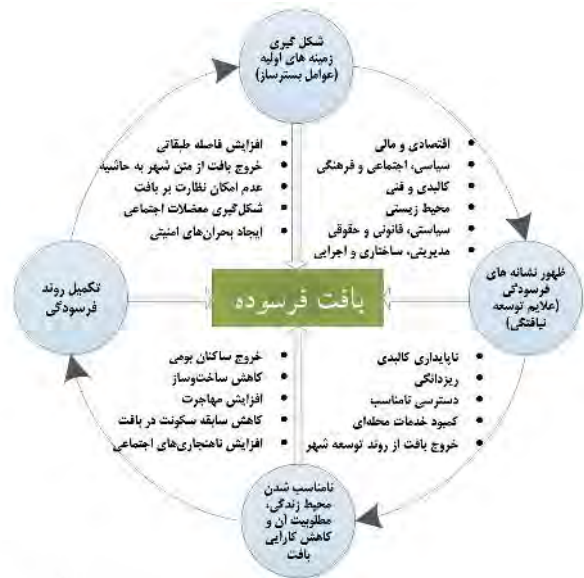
شکل گیری زمینه های اولیه (عوامل بسترساز)

• اقتصادی و مالی
• سیاسی، اجتماعی و فرهنگی
• کالبدی و فنی
• محیط زیستی
• سیاستی، قانونی و حقوقی
• مدیریتی، ساختاری و اجرایی

• افزایش فاصله طبقاتی
• خروج بافت از متن شهر به حاشیه
• عدم امکان نظارت بر بافت
• شکل‌گیری معضلات اجتماعی
• ایجاد بحران‌های امنیتی

تکمیل روند فرسودگی

بافت فرسوده

ظهور نشانه های فرسودگی (علایم توسعه نیافتگی)

• ناپایداری کالبدی
• ریزدانگی
• دسترسی نامناسب
• کمبود خدمات محله‌ای
• خروج بافت از روند توسعه شهر

• خروج ساکنان بومی
• کاهش ساخت‌وساز
• افزایش مهاجرت
• کاهش سابقه سکونت در بافت
• افزایش ناهنجاری‌های اجتماعی

نامناسب شدن محیط زندگی، مطلوبیت آن و کاهش کارایی بافت